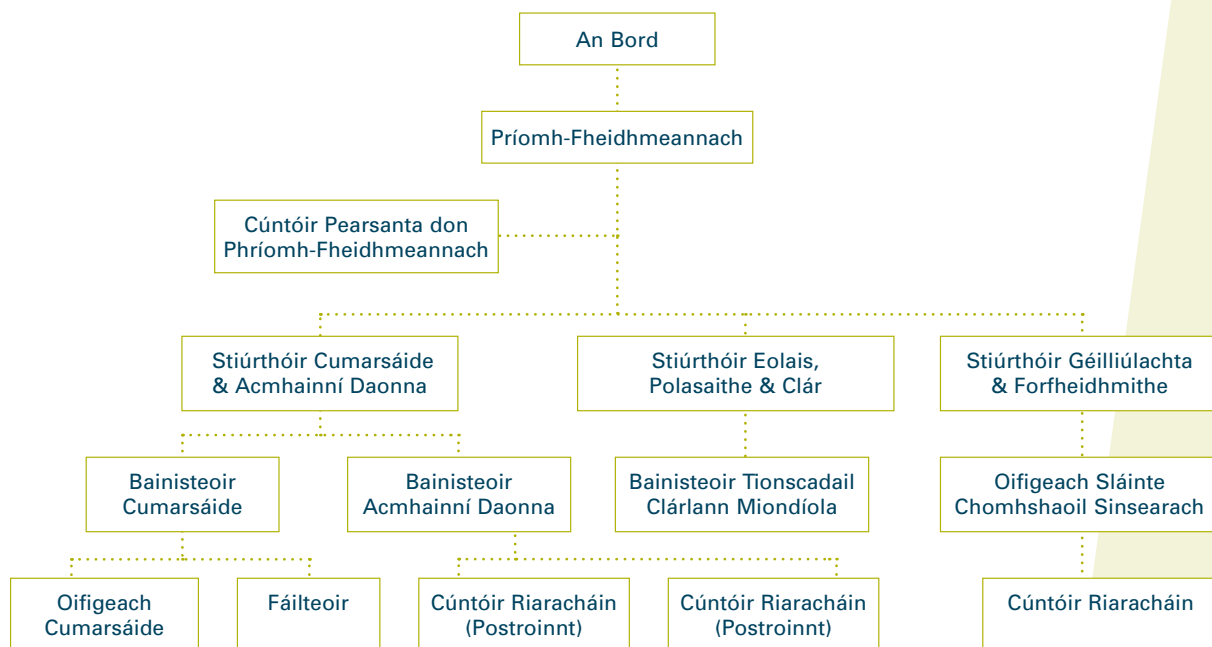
An Bord

Príomh-Fheidhmeannach

Cúntóir Pearsanta don Phríomh-Fheidhmeannach

Stiúrthóir Cumarsáide & Acmhainní Daonna

Stiúrthóir Eolais, Polasaithe & Clár

Stiúrthóir Géilliúlachta & Forfheidhmithe

Bainisteoir Cumarsáide

Bainisteoir Acmhainní Daonna

Bainisteoir Tionscadail Clárlann Miondíola

Oifigeach Sláinte Chomhshaoil Sinsearach

Oifigeach Cumarsáide

Fáilteoir

Cúntóir Riaracháin (Postroinnt)

Cúntóir Riaracháin (Postroinnt)

Cúntóir Riaracháin